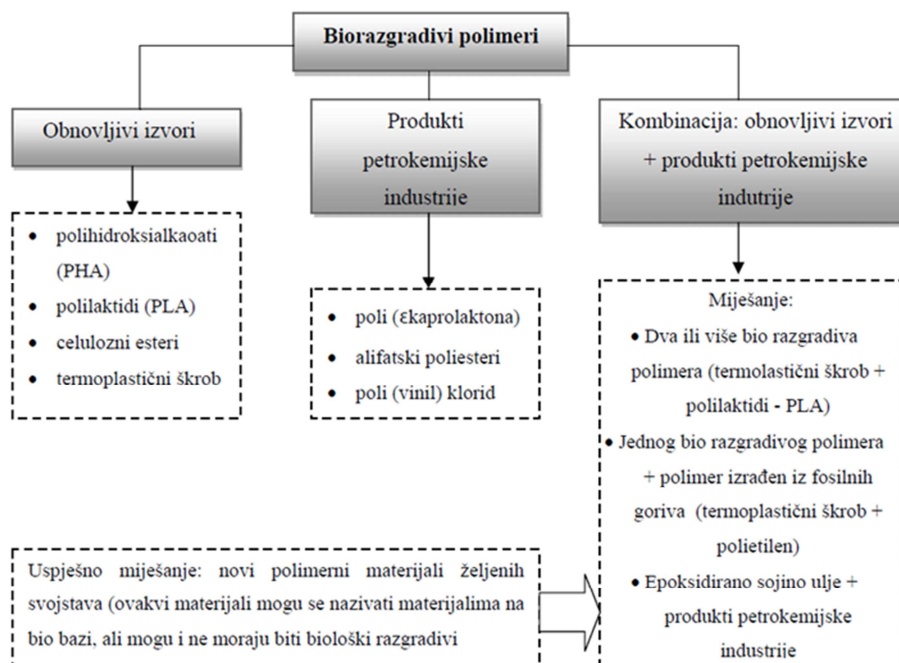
Biorazgradivi polimeri

Obnovljivi izvori

- polihidroksialkaoati (PHA)
- polilaktidi (PLA)
- celulozni esteri
- termoplastični škrob

Produkti petrokemijske industrije

- poli (εkaprolaktona)
- alifatski poliesteri
- poli (vinil) klorid

Kombinacija: obnovljivi izvori + produkti petrokemijske indutrije

Miješanje:
• Dva ili više bio razgradiva polimera (termolastični škrob + polilaktidi - PLA)
• Jednog bio razgradivog polimera + polimer izrađen iz fosilnih goriva (termoplastični škrob + polietilen)
• Epoksidirano sojino ulje + produkti petrokemijske industrije

Uspješno miješanje: novi polimerni materijali željenih svojstava (ovakvi materijali mogu se nazivati materijalima na bio bazi, ali mogu i ne moraju biti biološki razgradivi